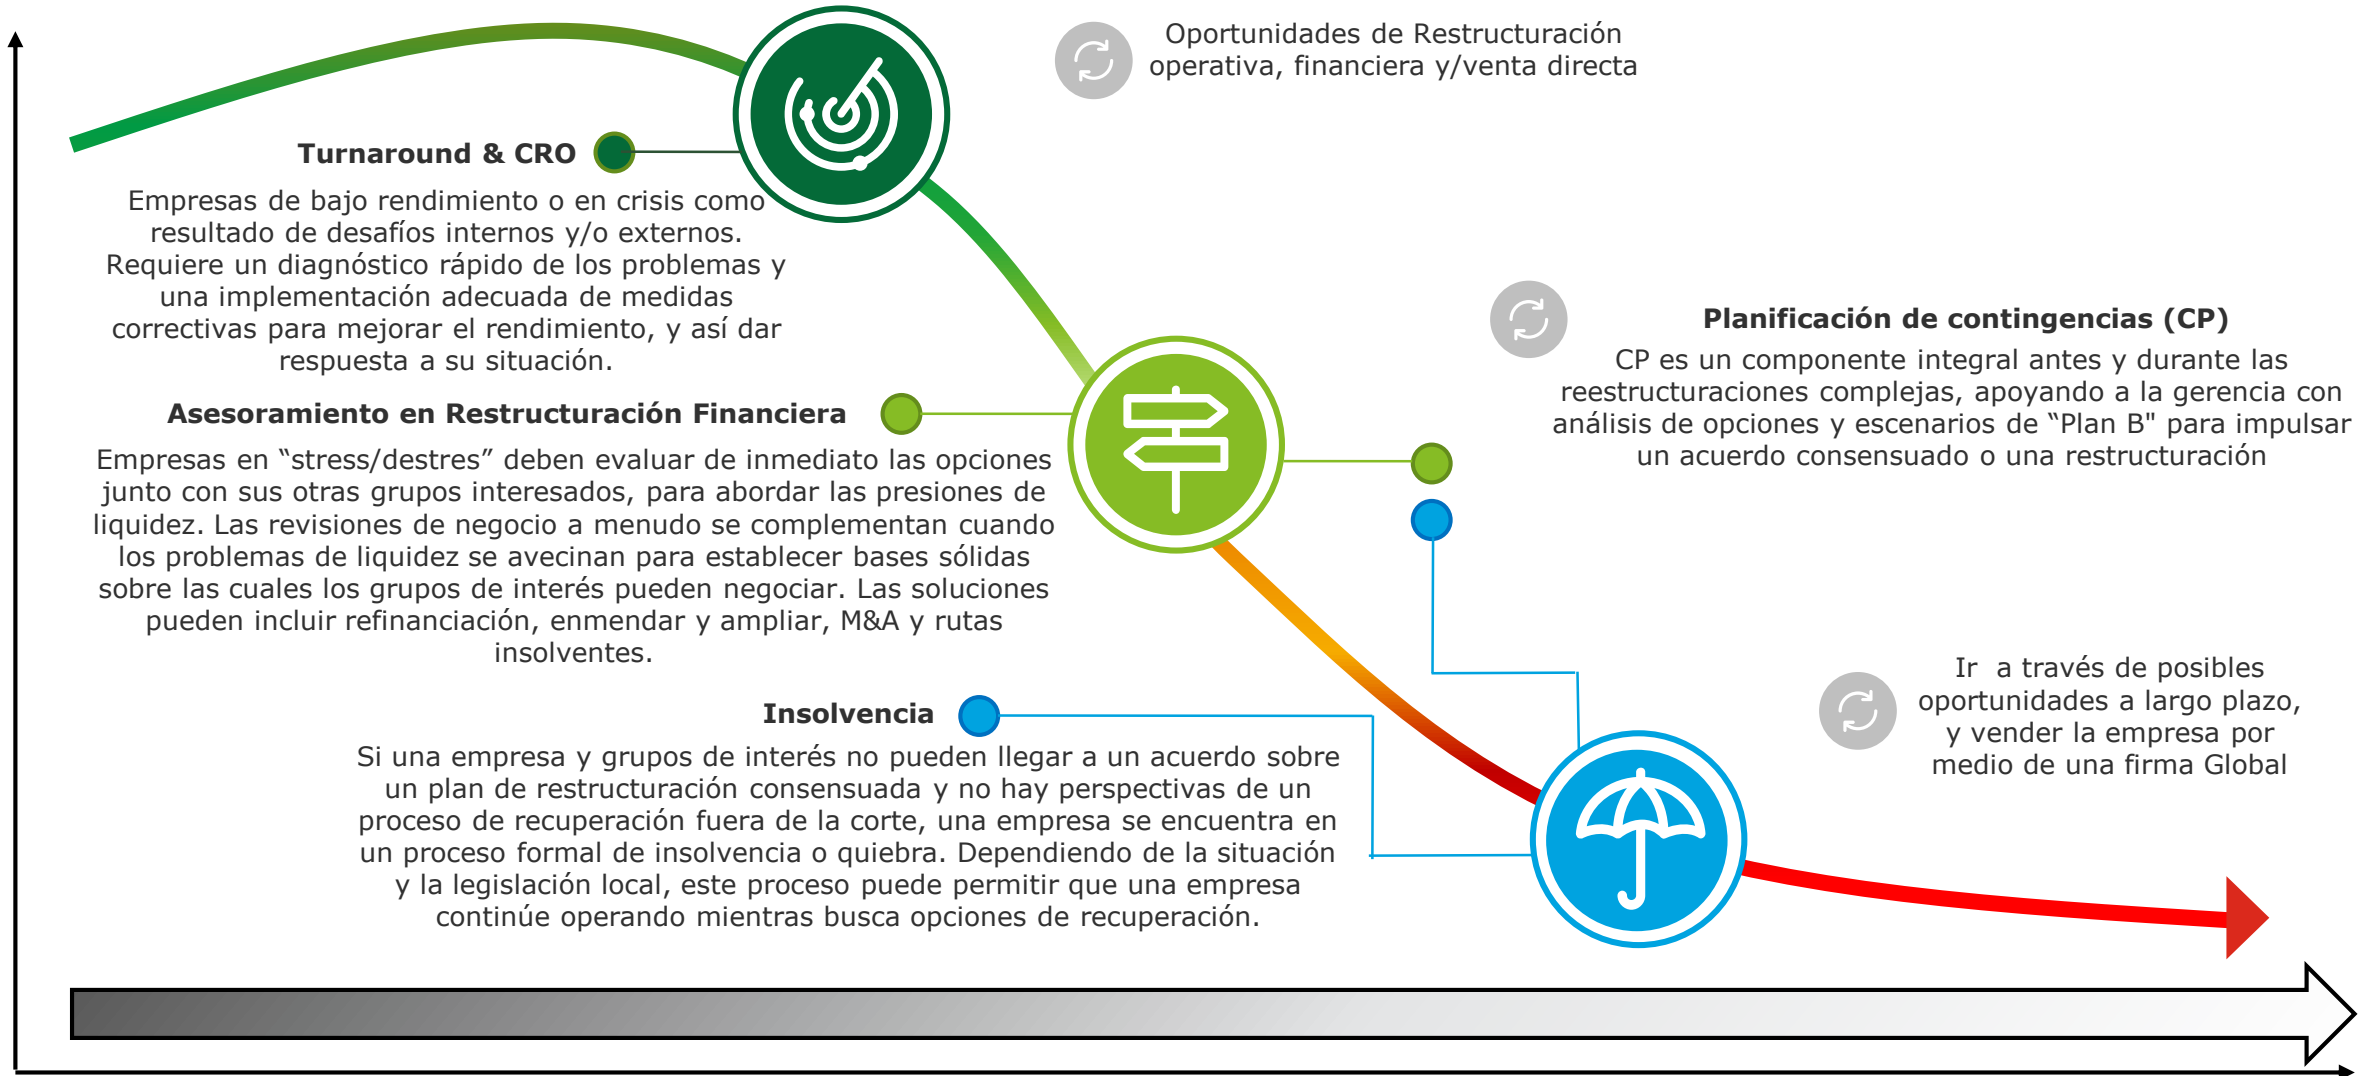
Oportunidades de Restructuración operativa, financiera y/venta directa

Turnaround & CRO

Empresas de bajo rendimiento o en crisis como resultado de desafíos internos y/o externos. Requiere un diagnóstico rápido de los problemas y una implementación adecuada de medidas correctivas para mejorar el rendimiento, y así dar respuesta a su situación.

Planificación de contingencias (CP)

CP es un componente integral antes y durante las reestructuraciones complejas, apoyando a la gerencia con análisis de opciones y escenarios de "Plan B" para impulsar un acuerdo consensuado o una restructuración

Asesoramiento en Restructuración Financiera

Empresas en "stress/destres" deben evaluar de inmediato las opciones junto con sus otras grupos interesados, para abordar las presiones de liquidez. Las revisiones de negocio a menudo se complementan cuando los problemas de liquidez se avecinan para establecer bases sólidas sobre las cuales los grupos de interés pueden negociar. Las soluciones pueden incluir refinanciación, enmendar y ampliar, M&A y rutas insolventes.

Ir a través de posibles oportunidades a largo plazo, y vender la empresa por medio de una firma Global

Insolvencia

Si una empresa y grupos de interés no pueden llegar a un acuerdo sobre un plan de restructuración consensuada y no hay perspectivas de un proceso de recuperación fuera de la corte, una empresa se encuentra en un proceso formal de insolvencia o quiebra. Dependiendo de la situación y la legislación local, este proceso puede permitir que una empresa continúe operando mientras busca opciones de recuperación.